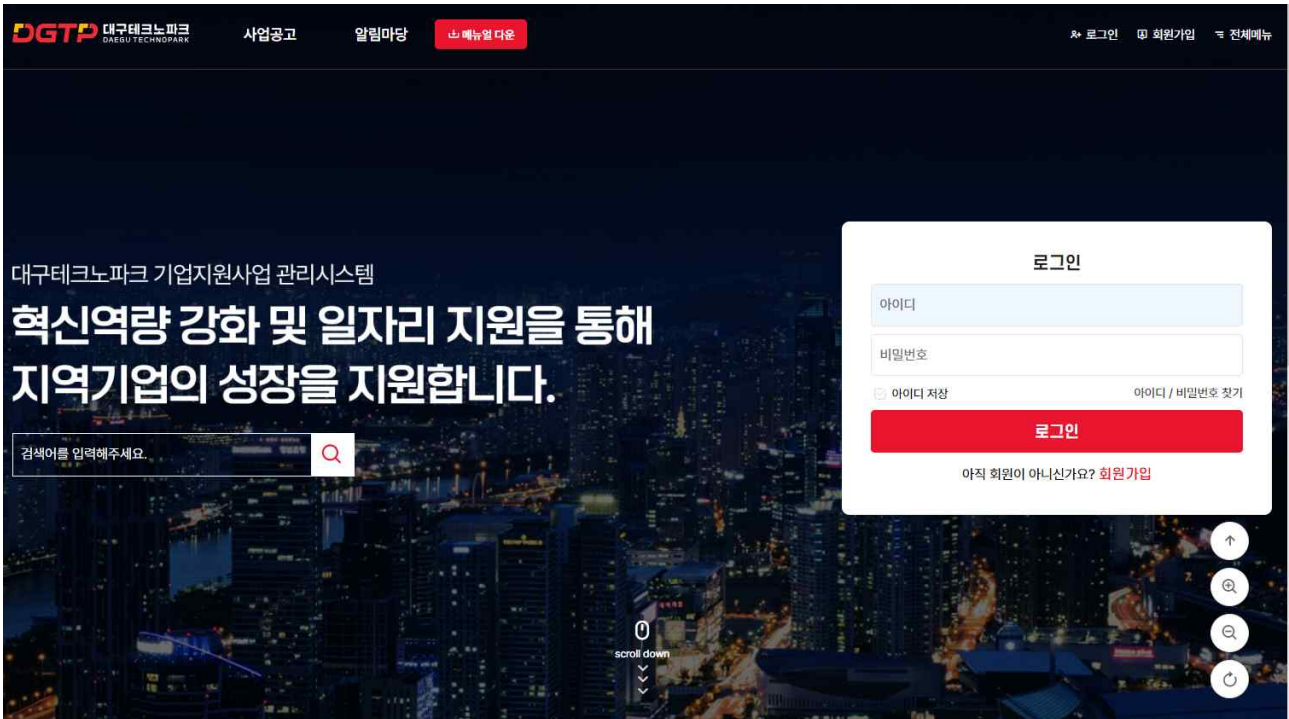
DGTP 대구테크노파크 DAEGU TECHNOPARK

사업공고

알림마당

메뉴얼 다운

로그인

회원가입

전체메뉴

대구테크노파크 기업지원사업 관리시스템

혁신역량 강화 및 일자리 지원을 통해 지역기업의 성장을 지원합니다.

검색어를 입력해주세요.

로그인

아이디

비밀번호

아이디 저장

아이디 / 비밀번호 찾기

로그인

아직 회원이 아니신가요? 회원가입

scroll down